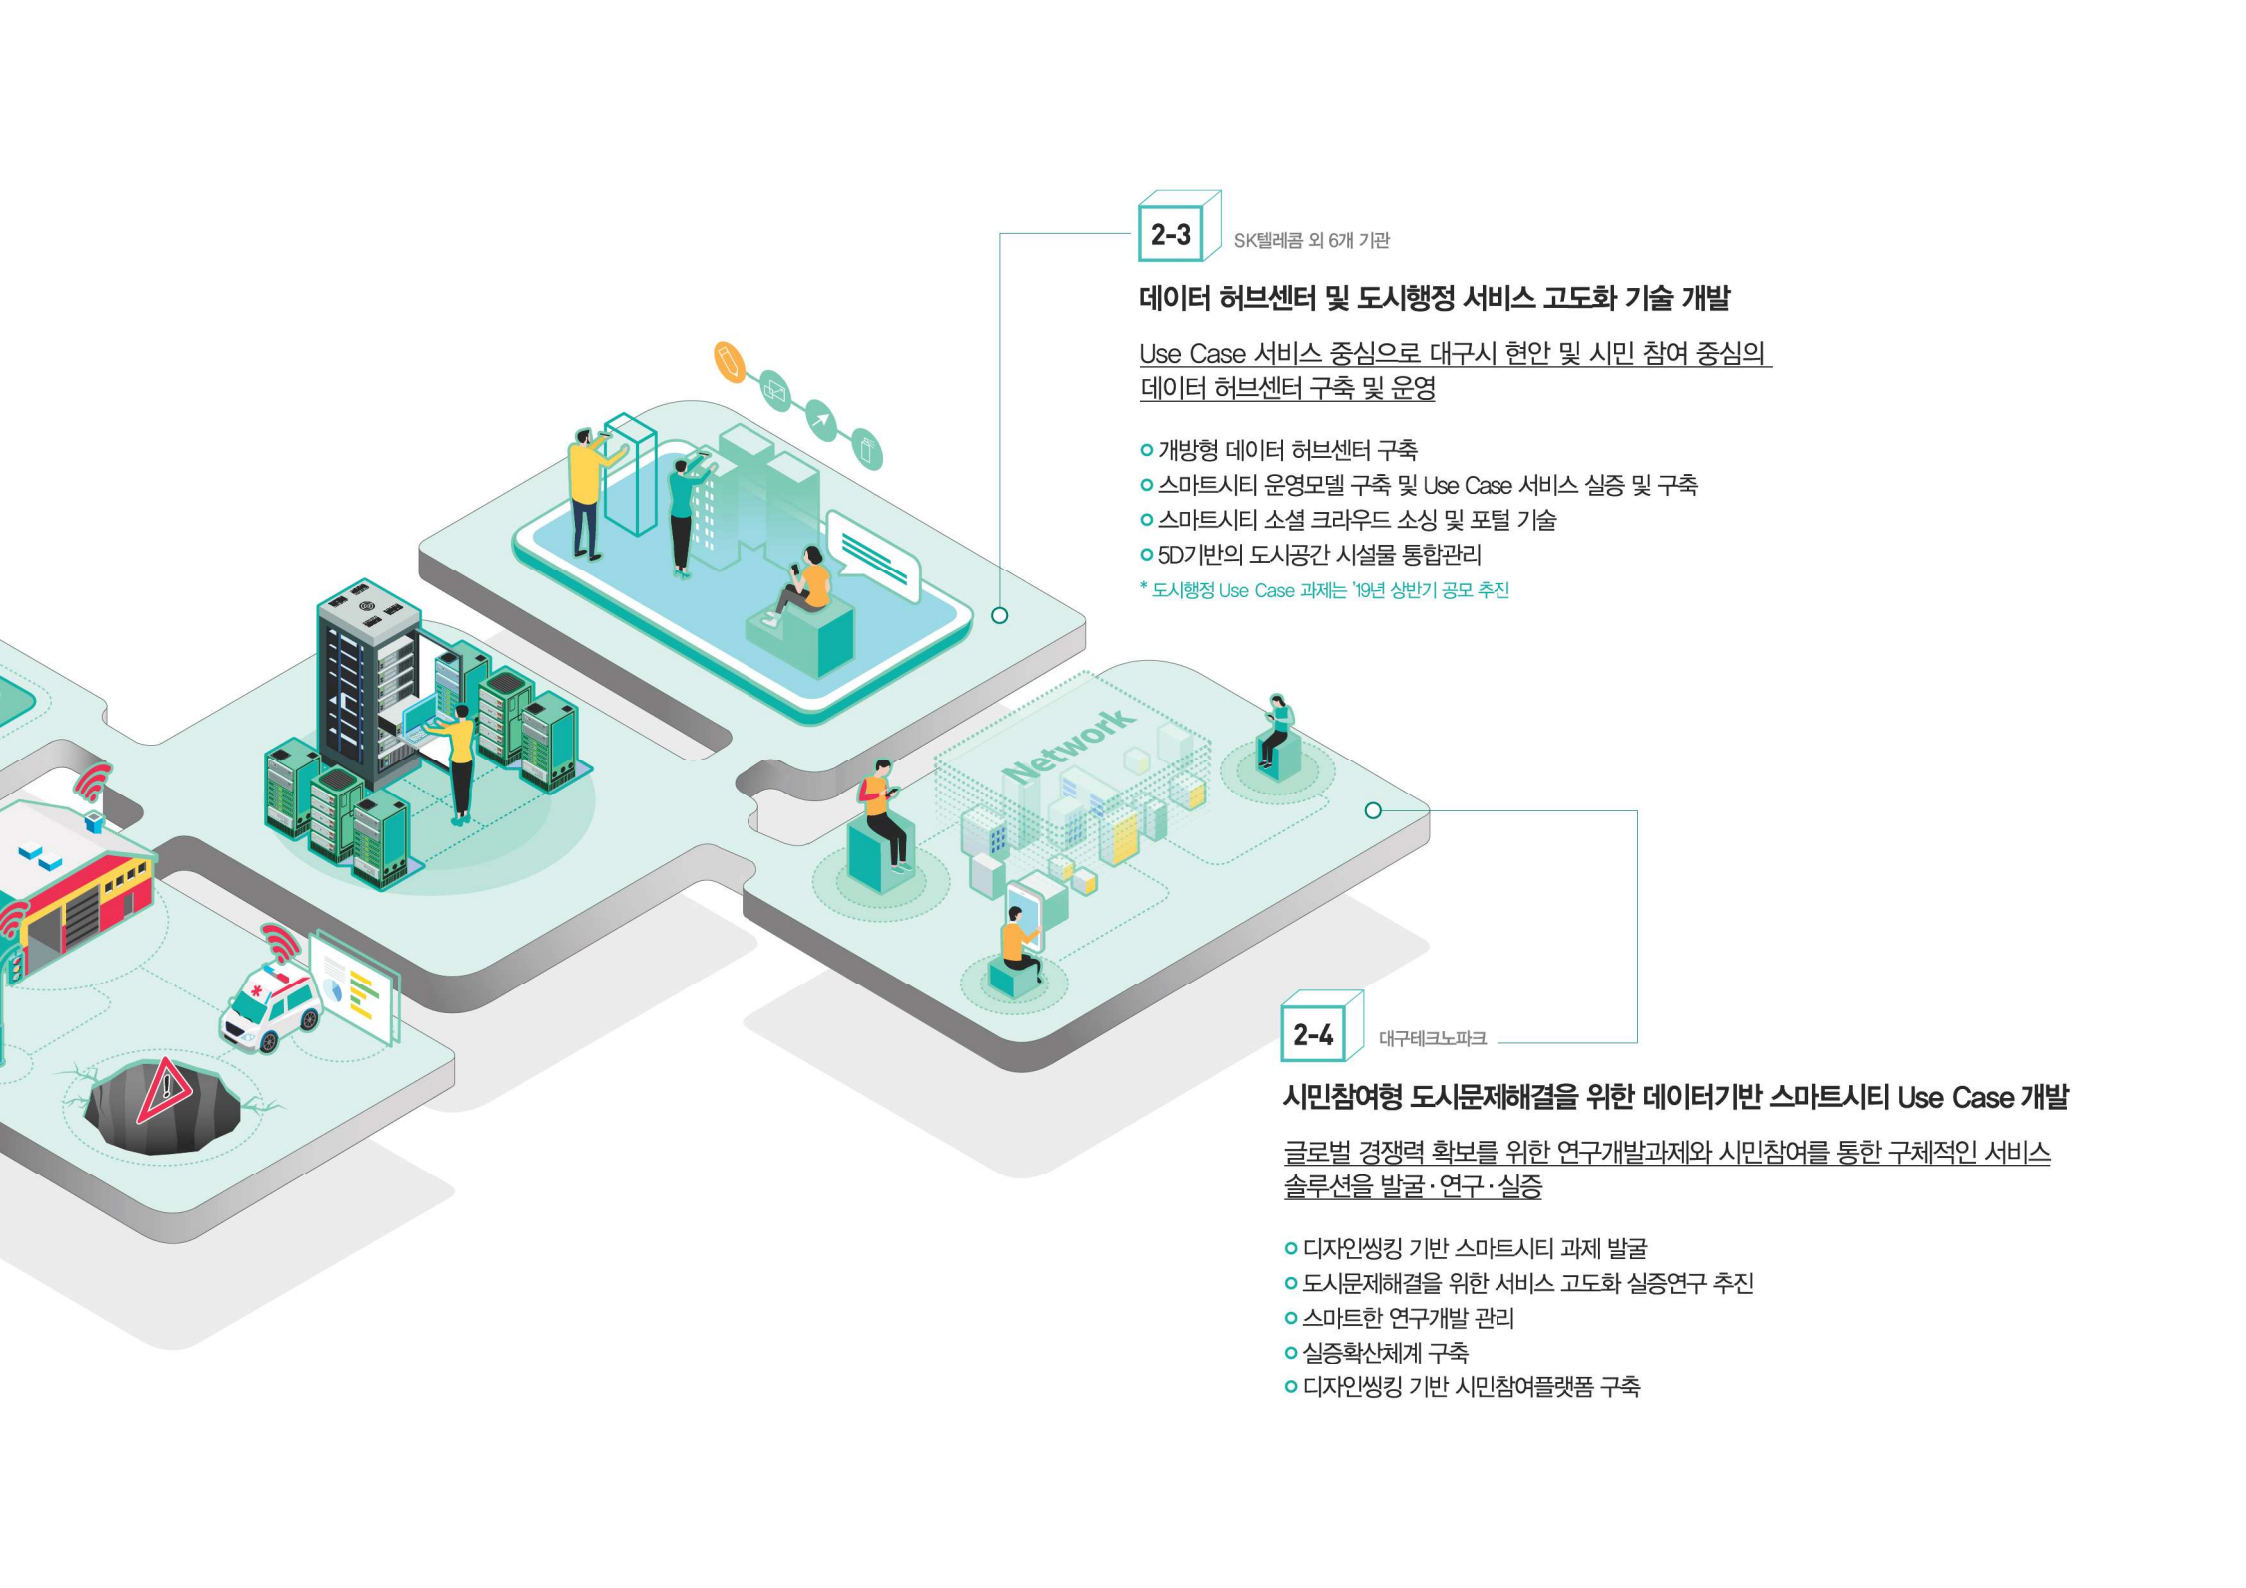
2-3

SK텔레콤 외 6개 기관

데이터 허브센터 및 도시행정 서비스 고도화 기술 개발

Use Case 서비스 중심으로 대구시 현안 및 시민 참여 중심의 데이터 허브센터 구축 및 운영

o 개방형 데이터 허브센터 구축
o 스마트시티 운영모델 구축 및 Use Case 서비스 실증 및 구축
o 스마트시티 소셜 크라우드 소싱 및 포털 기술
o 5D기반의 도시공간 시설물 통합관리
* 도시행정 Use Case 과제는 '19년 상반기 공모 추진

Network

2-4

대구테크노파크

시민참여형 도시문제해결을 위한 데이터기반 스마트시티 Use Case 개발

글로벌 경쟁력 확보를 위한 연구개발과제와 시민참여를 통한 구체적인 서비스 솔루션을 발굴·연구·실증

o 디자인씽킹 기반 스마트시티 과제 발굴
o 도시문제해결을 위한 서비스 고도화 실증연구 추진
o 스마트한 연구개발 관리
o 실증확산체계 구축
o 디자인씽킹 기반 시민참여플랫폼 구축